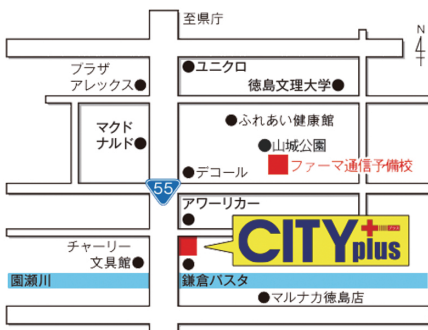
至県庁

N

プラザ
アレックス

ユニクロ

徳島文理大学

マクド
ナルド

ふれあい健康館

山城公園

デコール

ファーマ通信予備校

55

アワーリカー

CITY plus

チャーリー
文具館

園瀬川

鎌倉パスタ

マルナカ徳島店